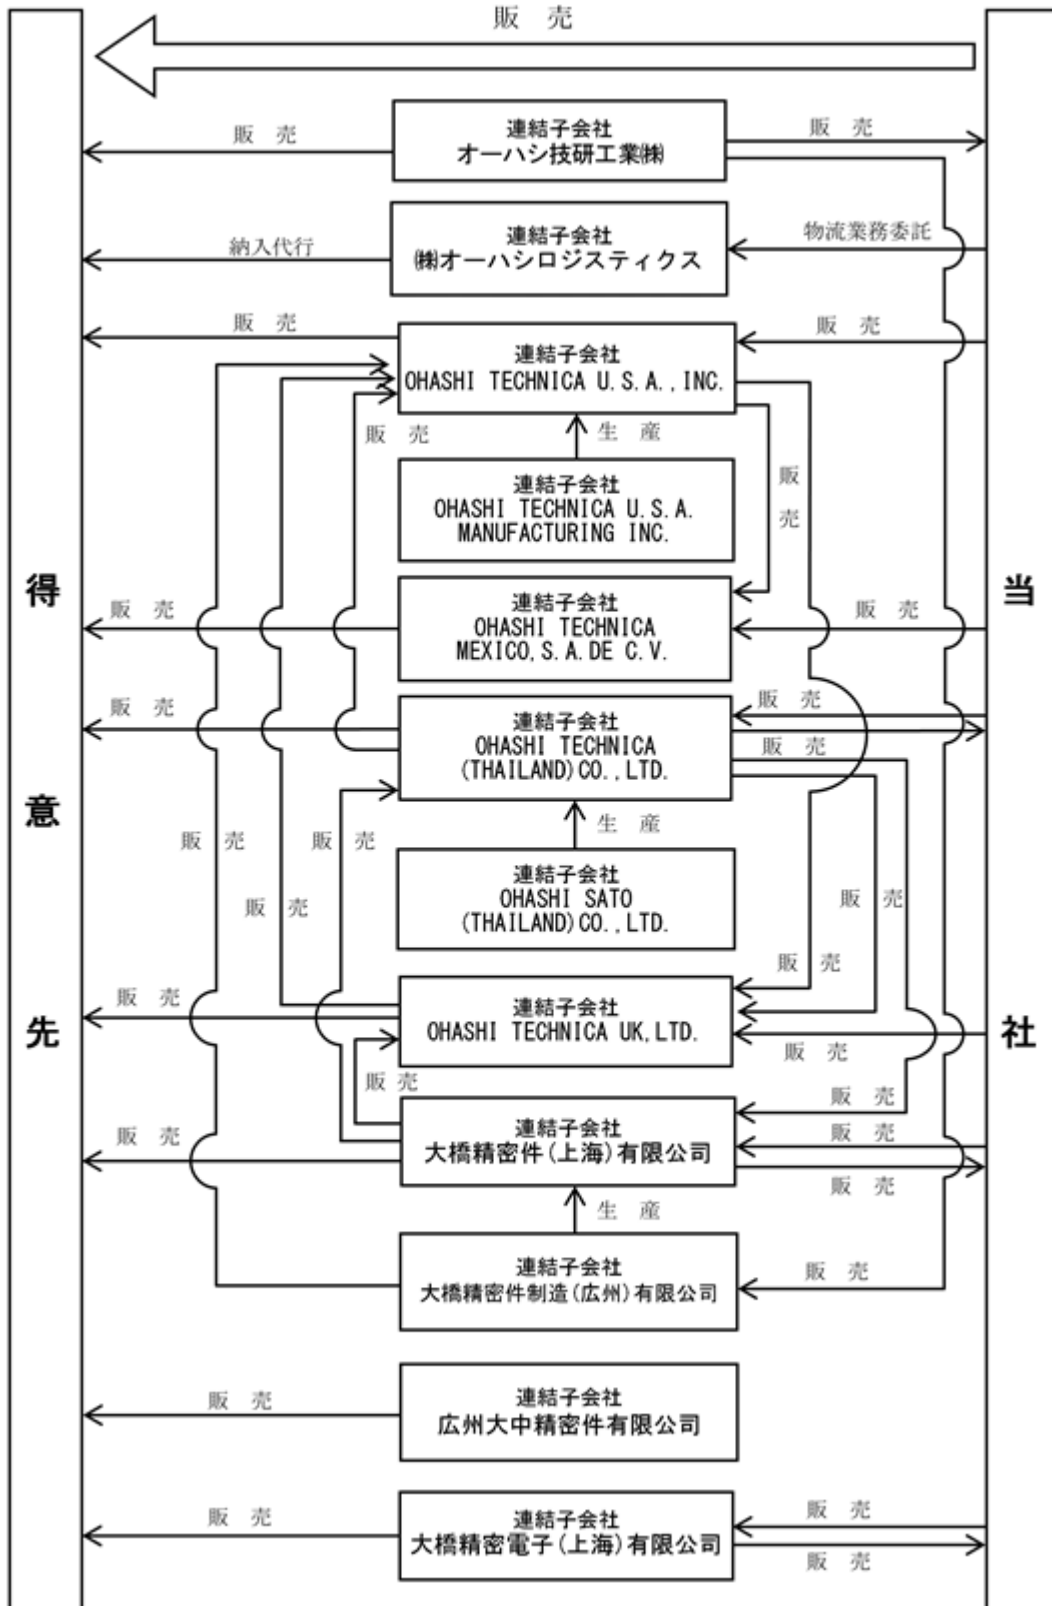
販　売

得意先

当社

販　売
連結子会社
オーハシ技研工業㈱
販　売

納入代行
連結子会社
㈱オーハシロジスティクス
物流業務委託

販　売
連結子会社
OHASHI TECHNICA U.S.A., INC.
販　売

販　売
生　産
連結子会社
OHASHI TECHNICA U.S.A. MANUFACTURING INC.
販　売

販　売
連結子会社
OHASHI TECHNICA MEXICO, S.A. DE C.V.
販　売

販　売
販　売
連結子会社
OHASHI TECHNICA (THAILAND) CO., LTD.
販　売

販　売
販　売
販　売
生　産
連結子会社
OHASHI SATO (THAILAND) CO., LTD.
販　売
販　売

販　売
連結子会社
OHASHI TECHNICA UK, LTD.
販　売

販　売
販　売
連結子会社
大橋精密件(上海)有限公司
販　売
販　売
販　売

生　産
連結子会社
大橋精密件制造(広州)有限公司
販　売

販　売
連結子会社
広州大中精密件有限公司

販　売
連結子会社
大橋精密電子(上海)有限公司
販　売
販　売